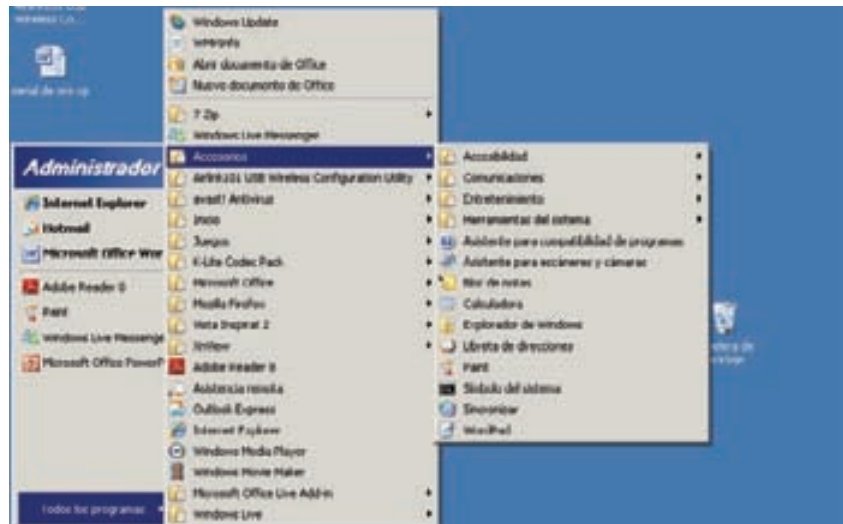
Windows Update
WinRAR
Abrir documento de Office
Nuevo documento de Office
7 Zip
Windows Live Messenger
Accesorios
Airlink101 USB Wireless Configuration Utility
avast! Antivirus
Inicio
Juegos
K-Lite Codec Pack
Microsoft Office
Mozilla Firefox
Vista Inspirat 2
Xnview
Adobe Reader 8
Asistencia remota
Outlook Express
Internet Explorer
Windows Media Player
Windows Movie Maker
Microsoft Office Live Add-in
Windows Live

Accesibilidad
Comunicaciones
Entretenimiento
Herramientas del sistema
Asistente para compatibilidad de programas
Asistente para escáneres y cámaras
Bloc de notas
Calculadora
Explorador de Windows
Libreta de direcciones
Paint
Símbolo del sistema
Sincronizar
WordPad

Administrador
Internet Explorer
Hotmail
Microsoft Office Wor
Adobe Reader 8
Paint
Windows Live Messenge
Microsoft Office PowerP

Todos los programas

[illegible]
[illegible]